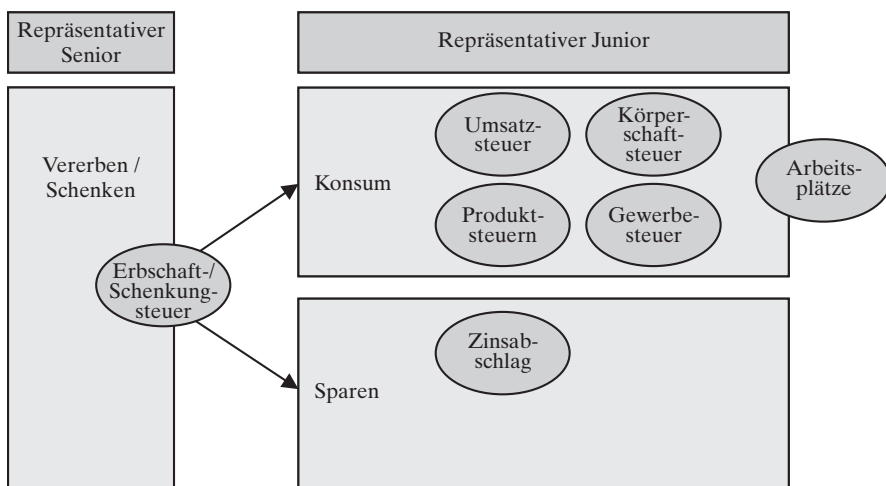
Repräsentativer Senior

Repräsentativer Junior

Vererben / Schenken

Erbschaft-/ Schenkungsteuer

Konsum

Umsatzsteuer

Körperschaftsteuer

Produktsteuern

Gewerbesteuer

Arbeitsplätze

Sparen

Zinsabschlag